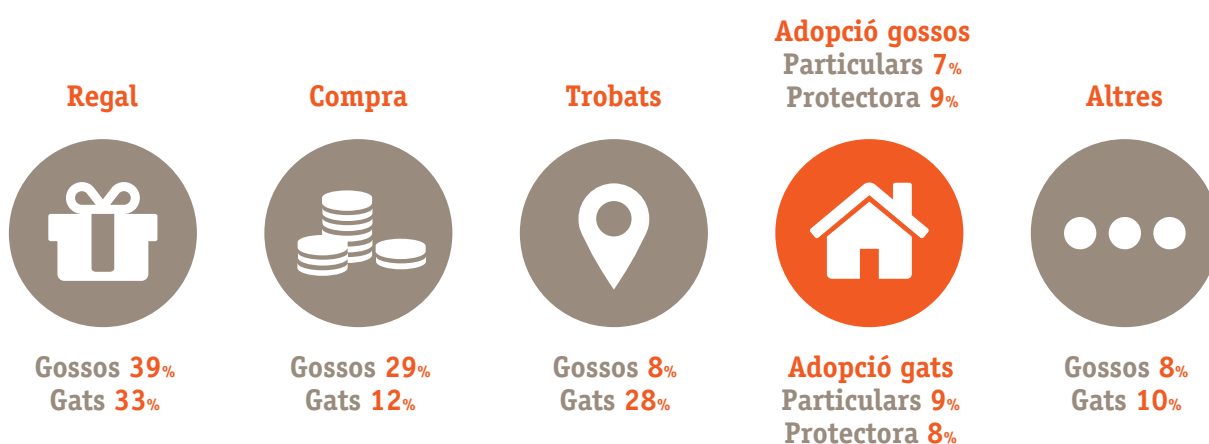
Regal

Gossos 39%
Gats 33%

Compra

Gossos 29%
Gats 12%

Trobats

Gossos 8%
Gats 28%

Adopció gossos
Particulars 7%
Protectora 9%

Adopció gats
Particulars 9%
Protectora 8%

Altres

Gossos 8%
Gats 10%